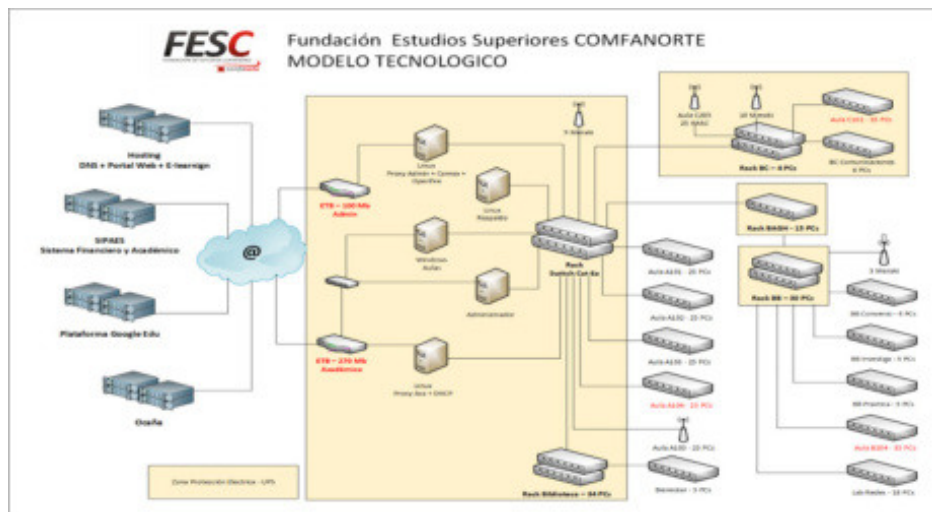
FESC

Fundación Estudios Superiores COMFANORTE
MODELO TECNOLOGICO

Hosting
DNS + Portal Web + E-learnign

SIPAES
Sistema Financiero y Académico

Plataforma Google Edu

Osaña

ETB – 100 Mb
Admin

ETB – 270 Mb
Académico

Linux
Proxy Admin + Correo + OpenFire

Linux
Respaldo

Windows
Aulas

Administrador

Linux
Proxy Aca + DHCP

Rack
Switch Cat 6a

Rack Biblioteca – 34 PCs

Bienestar – 5 PCs

Aula A101 – 20 PCs

Aula A102 – 25 PCs

Aula A103 – 25 PCs

Aula A106 – 25 PCs

Aula A110 – 25 PCs

Aula C303 – 35 PCs

BC Comunicaciones
6 PCs

Rack BC – 4 PCs

Rack BASH – 15 PCs

Rack BB – 30 PCs

BB Comercio – 6 PCs

BB Investiga – 5 PCs

BB Practica – 5 PCs

Aula B204 – 35 PCs

Lab Redes – 18 PCs

Zona Protección Electrica – UPS

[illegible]